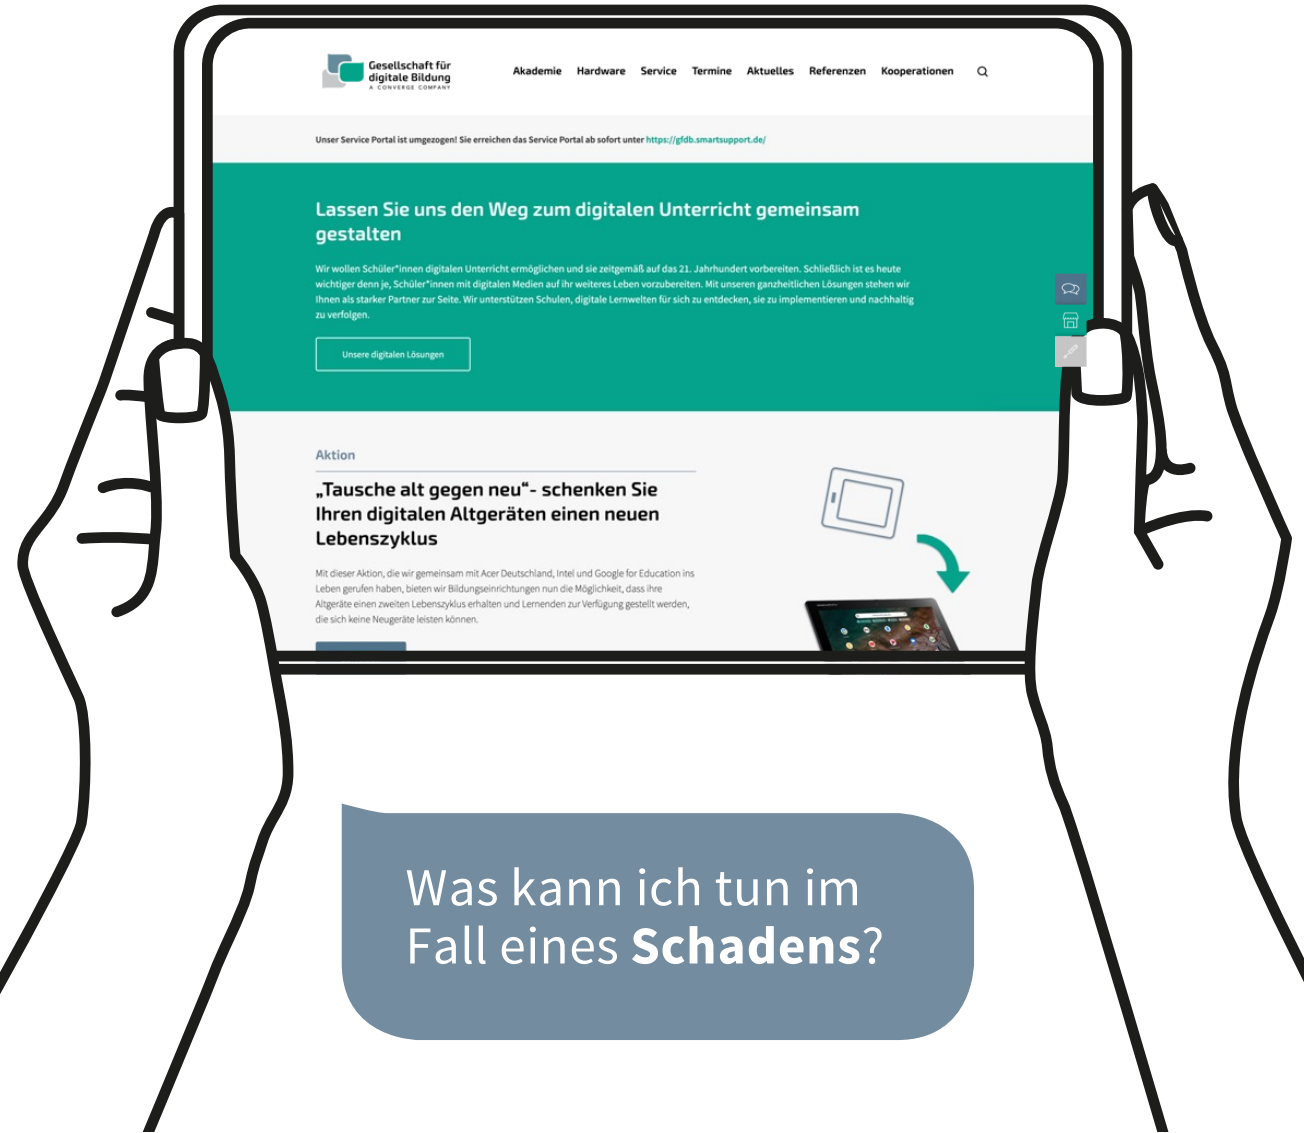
Gesellschaft für digitale Bildung
A CONVERGE COMPANY

Akademie Hardware Service Termine Aktuelles Referenzen Kooperationen

Unser Service Portal ist umgezogen! Sie erreichen das Service Portal ab sofort unter https://gfdb.smartsupport.de/

Lassen Sie uns den Weg zum digitalen Unterricht gemeinsam gestalten

Wir wollen Schüler*innen digitalen Unterricht ermöglichen und sie zeitgemäß auf das 21. Jahrhundert vorbereiten. Schließlich ist es heute wichtiger denn je, Schüler*innen mit digitalen Medien auf ihr weiteres Leben vorzubereiten. Mit unseren ganzheitlichen Lösungen stehen wir Ihnen als starker Partner zur Seite. Wir unterstützen Schulen, digitale Lernwelten für sich zu entdecken, sie zu implementieren und nachhaltig zu verfolgen.

Unsere digitalen Lösungen

Aktion

„Tausche alt gegen neu“- schenken Sie Ihren digitalen Altgeräten einen neuen Lebenszyklus

Mit dieser Aktion, die wir gemeinsam mit Acer Deutschland, Intel und Google for Education ins Leben gerufen haben, bieten wir Bildungseinrichtungen nun die Möglichkeit, dass ihre Altgeräte einen zweiten Lebenszyklus erhalten und Lernenden zur Verfügung gestellt werden, die sich keine Neugeräte leisten können.

Was kann ich tun im Fall eines Schadens?